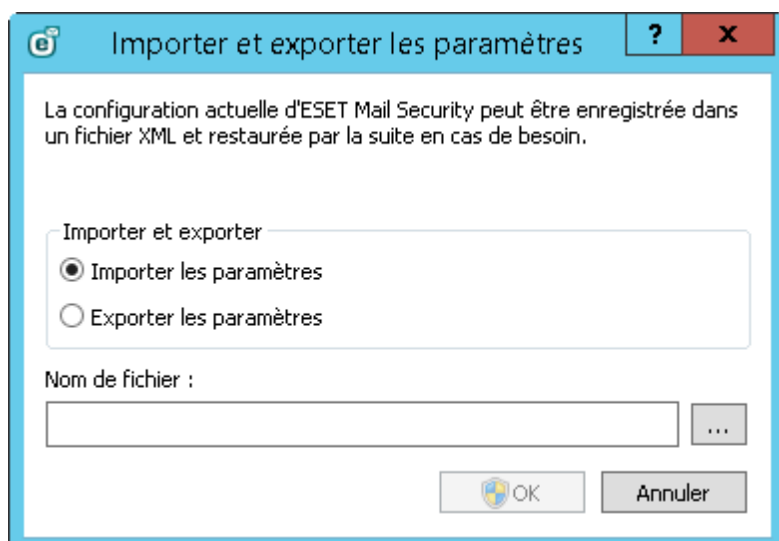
Importer et exporter les paramètres

?

x

La configuration actuelle d'ESET Mail Security peut être enregistrée dans un fichier XML et restaurée par la suite en cas de besoin.

Importer et exporter

Importer les paramètres

Exporter les paramètres

Nom de fichier :

...

OK

Annuler